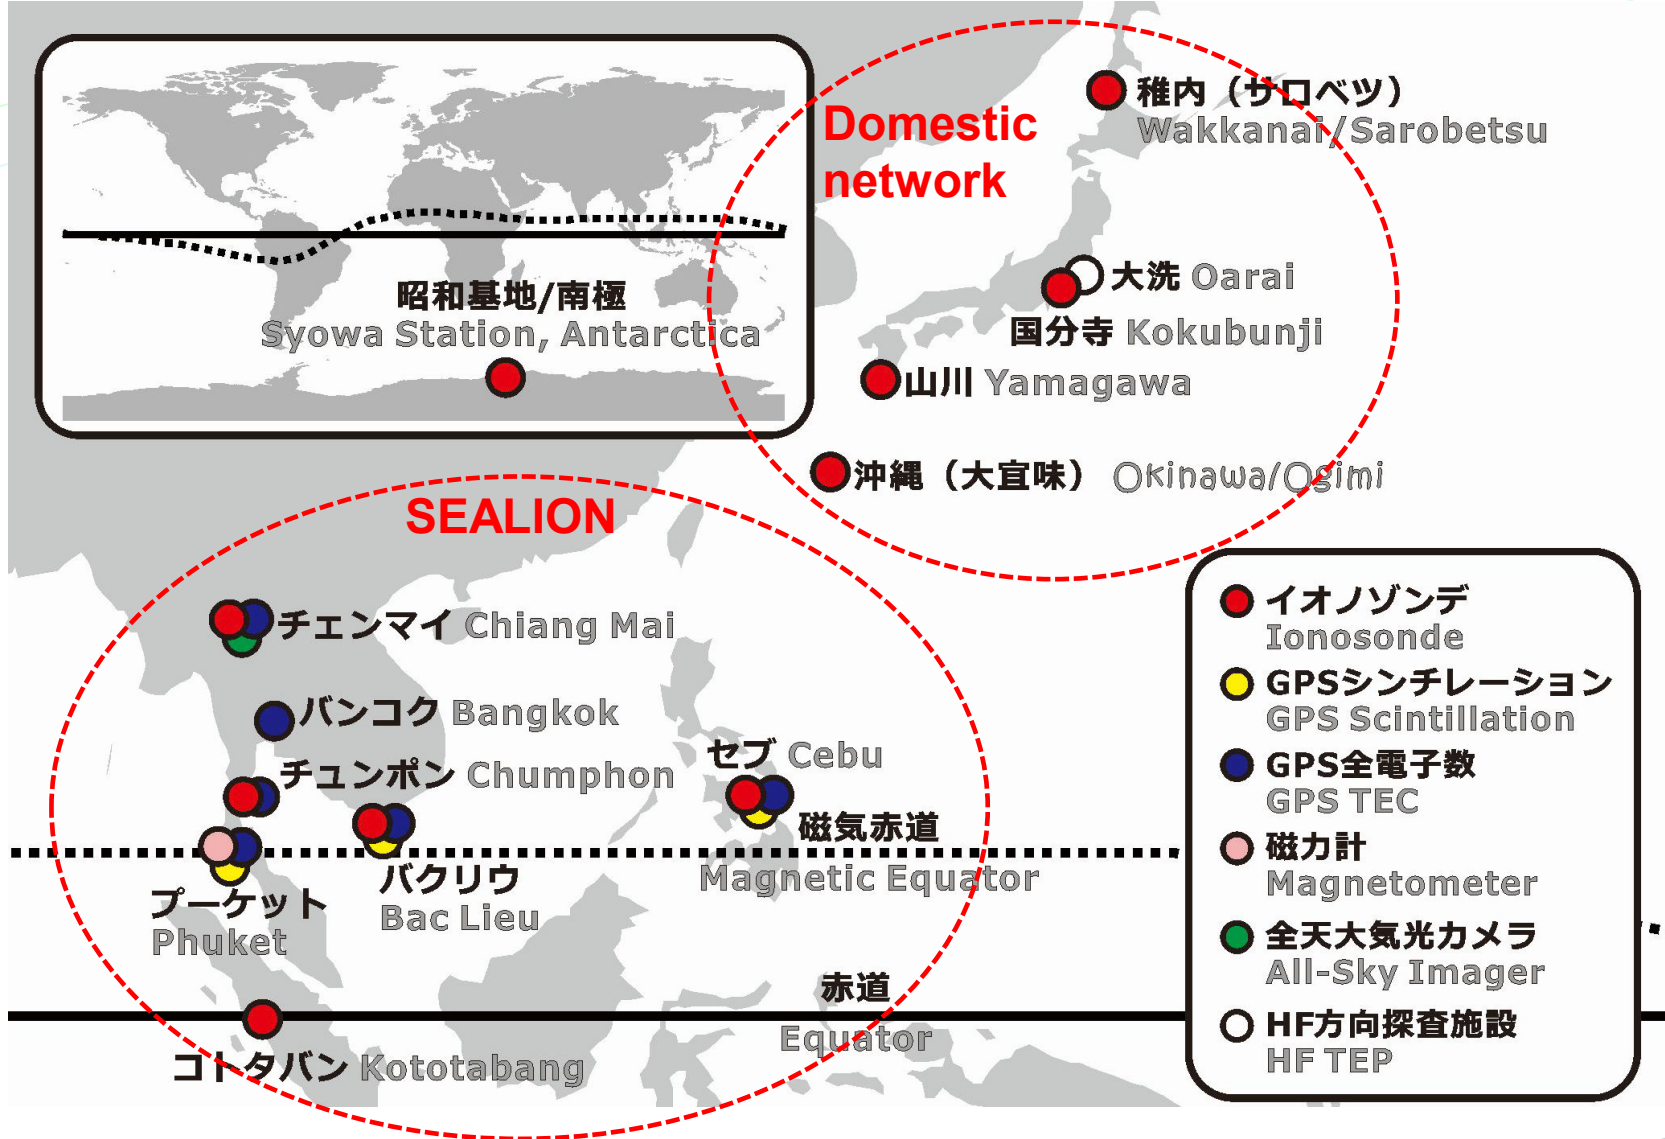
昭和基地/南極
Syowa Station, Antarctica

Domestic network

稚内（サロベツ）
Wakkanai/Sarobetsu

大洗 Oarai

国分寺 Kokubunji

山川 Yamagawa

沖縄（大宜味） Okinawa/Ogimi

SEALION

チェンマイ Chiang Mai

バンコク Bangkok

チュンポン Chumphon

セブ Cebu

磁気赤道
Magnetic Equator

プーケット
Phuket

バクリウ
Bac Lieu

赤道
Equator

コトタバン Kototabang

イオノゾンデ
Ionosonde

GPSシンチレーション
GPS Scintillation

GPS全電子数
GPS TEC

磁力計
Magnetometer

全天大気光カメラ
All-Sky Imager

HF方向探査施設
HF TEP